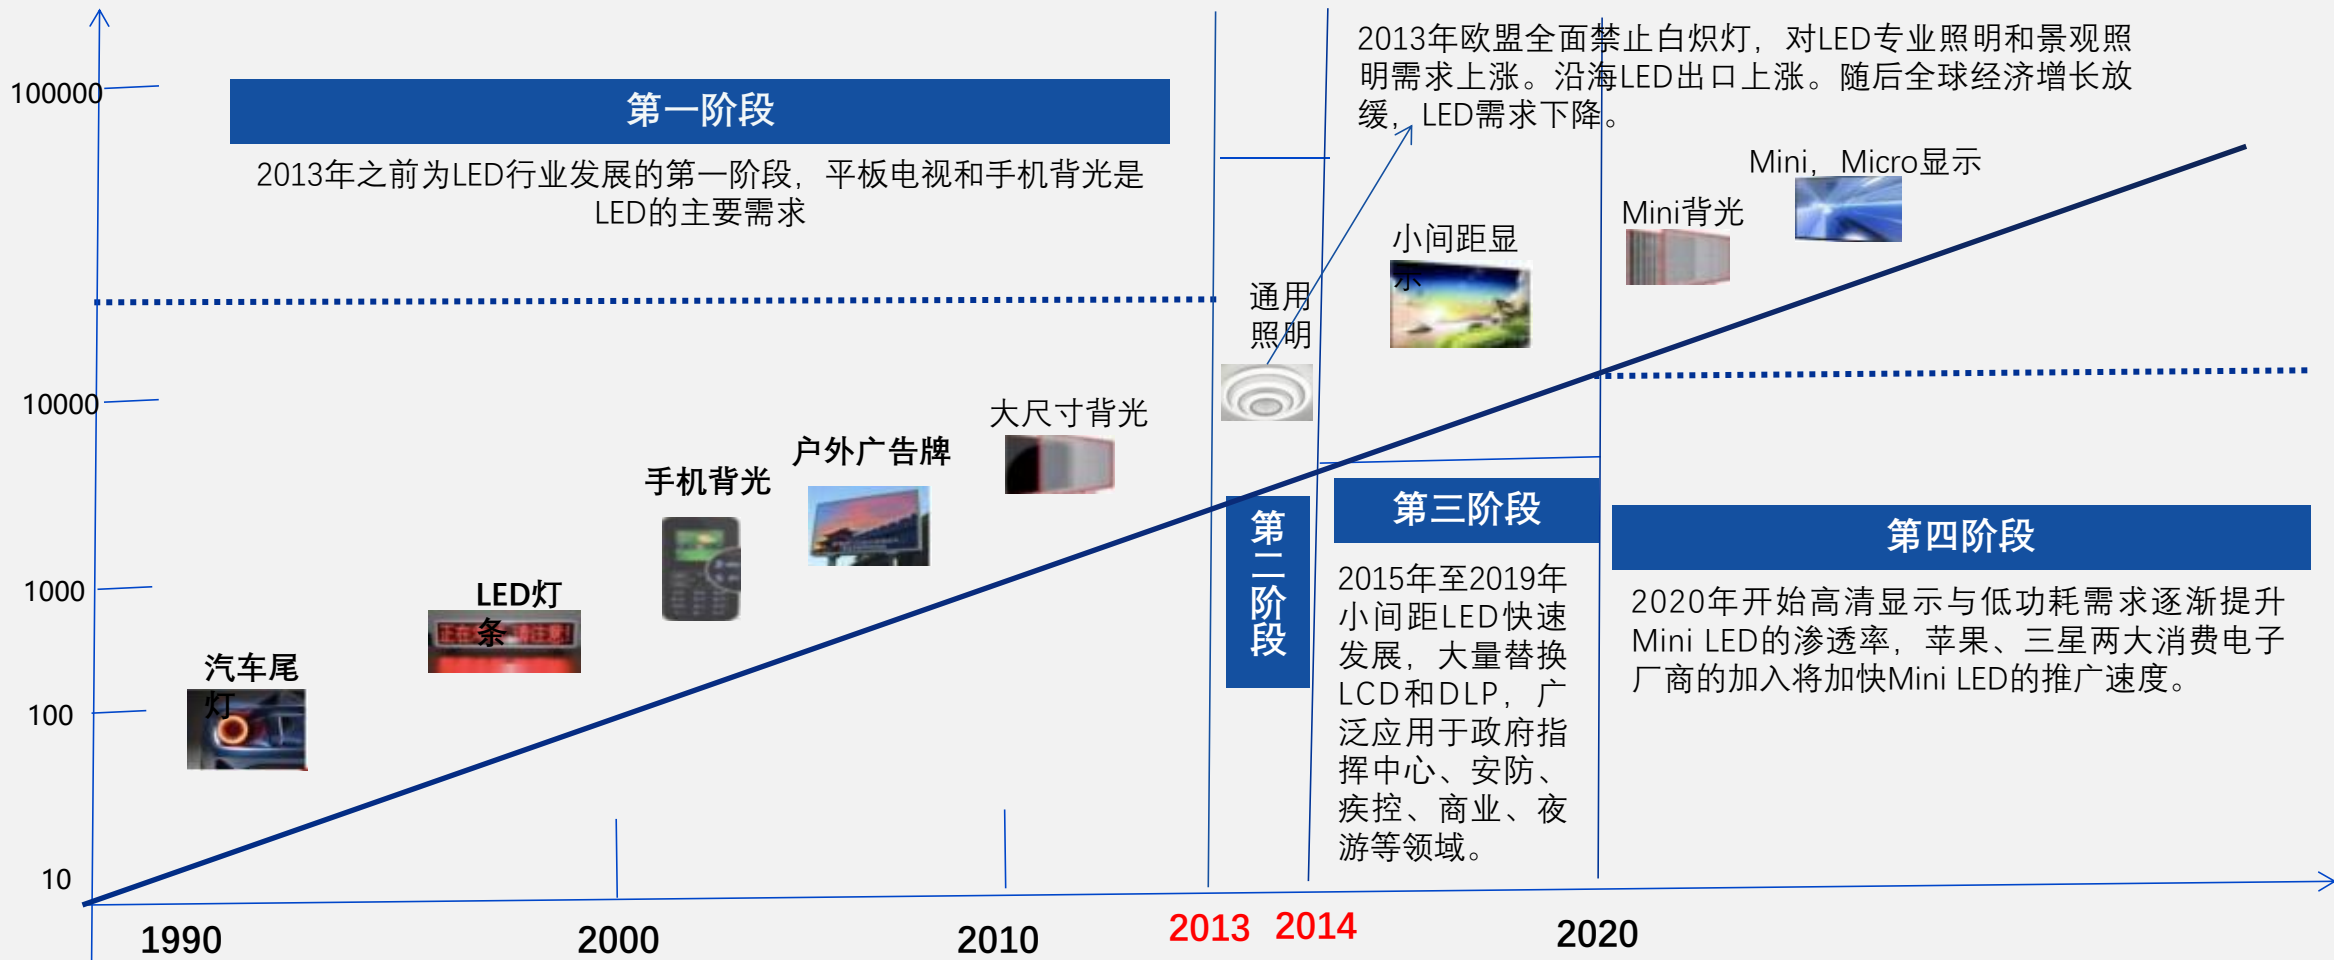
100000

10000

1000

100

10

第一阶段

2013年之前为LED行业发展的第一阶段，平板电视和手机背光是LED的主要需求

2013年欧盟全面禁止白炽灯，对LED专业照明和景观照明需求上涨。沿海LED出口上涨。随后全球经济增长放缓，LED需求下降。

Mini、Micro显示

Mini背光

小间距显示

通用照明

大尺寸背光

户外广告牌

手机背光

LED灯条

汽车尾灯

第二阶段

第三阶段

2015年至2019年小间距LED快速发展，大量替换LCD和DLP，广泛应用于政府指挥中心、安防、疾控、商业、夜游等领域。

第四阶段

2020年开始高清显示与低功耗需求逐渐提升Mini LED的渗透率，苹果、三星两大消费电子厂商的加入将加快Mini LED的推广速度。

1990

2000

2010

2013

2014

2020